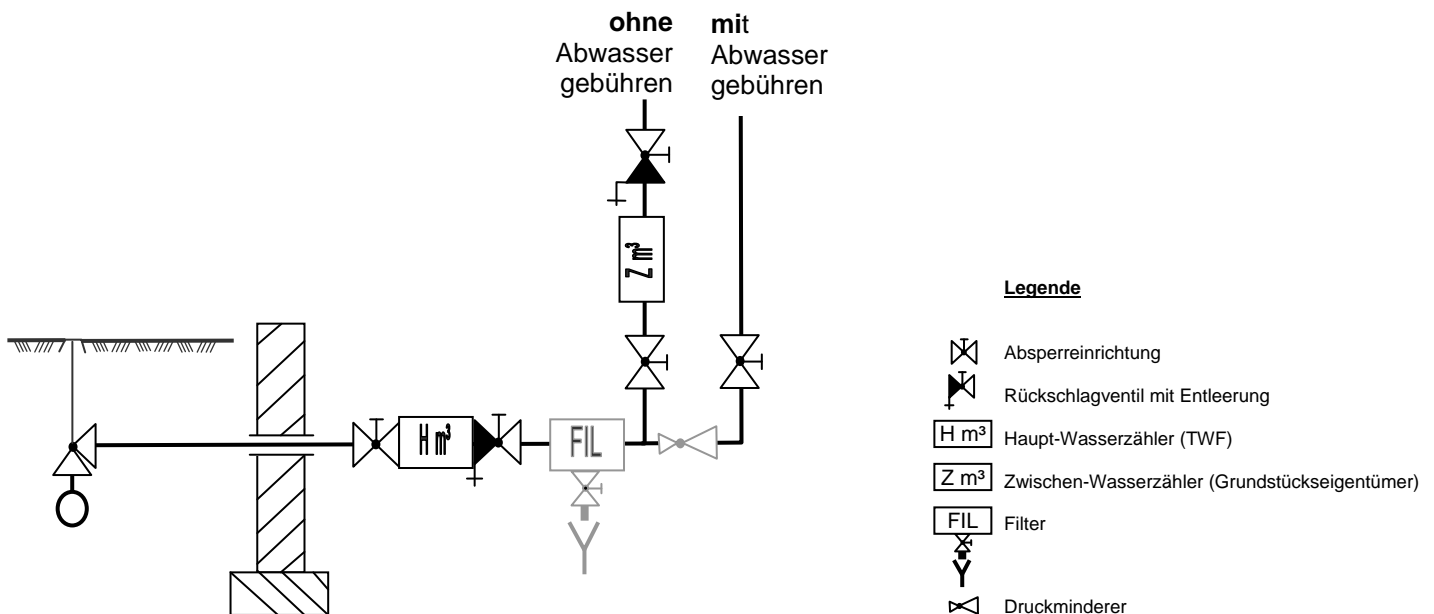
ohne Abwasser gebühren

mit Abwasser gebühren

Z m³

H m³

FIL

Legende

Absperreinrichtung

Rückschlagventil mit Entleerung

H m³ Haupt-Wasserzähler (TWF)

Z m³ Zwischen-Wasserzähler (Grundstückseigentümer)

FIL Filter

Druckminderer